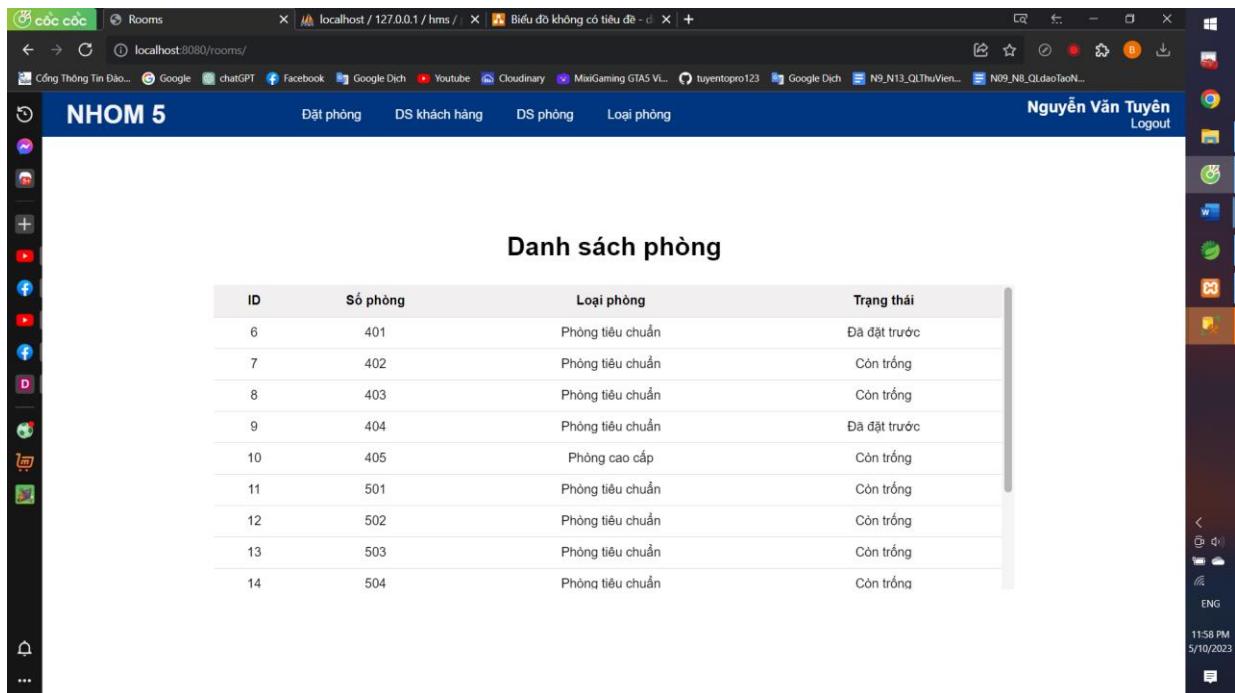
cốc cốc | Rooms | localhost / 127.0.0.1 / hms / | Biểu đồ không có tiêu đề - d

localhost:8080/rooms/

Cổng Thông Tin Đào... Google chatGPT Facebook Google Dịch Youtube Cloudinary MixiGaming GTA5 Vi... tuyentopro123 Google Dịch N9_N13_QLThuVien... N09_N8_QLdaoTaoN...

NHOM 5 Đặt phòng DS khách hàng DS phòng Loại phòng Nguyễn Văn Tuyên Logout

Danh sách phòng

| ID | Số phòng | Loại phòng | Trạng thái |
|---|---|---|---|
| 6 | 401 | Phòng tiêu chuẩn | Đã đặt trước |
| 7 | 402 | Phòng tiêu chuẩn | Còn trống |
| 8 | 403 | Phòng tiêu chuẩn | Còn trống |
| 9 | 404 | Phòng tiêu chuẩn | Đã đặt trước |
| 10 | 405 | Phòng cao cấp | Còn trống |
| 11 | 501 | Phòng tiêu chuẩn | Còn trống |
| 12 | 502 | Phòng tiêu chuẩn | Còn trống |
| 13 | 503 | Phòng tiêu chuẩn | Còn trống |
| 14 | 504 | Phòng tiêu chuẩn | Còn trống |

ENG
11:58 PM
5/10/2023